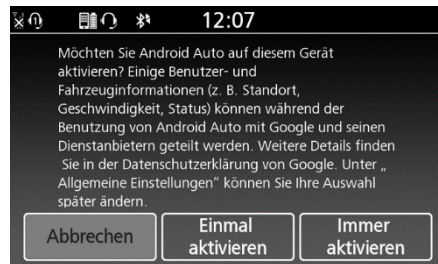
12:07

Möchten Sie Android Auto auf diesem Gerät aktivieren? Einige Benutzer- und Fahrzeuginformationen (z. B. Standort, Geschwindigkeit, Status) können während der Benutzung von Android Auto mit Google und seinen Dienstanbietern geteilt werden. Weitere Details finden Sie in der Datenschutzerklärung von Google. Unter „ Allgemeine Einstellungen" können Sie Ihre Auswahl später ändern.

Abbrechen

Einmal aktivieren

Immer aktivieren